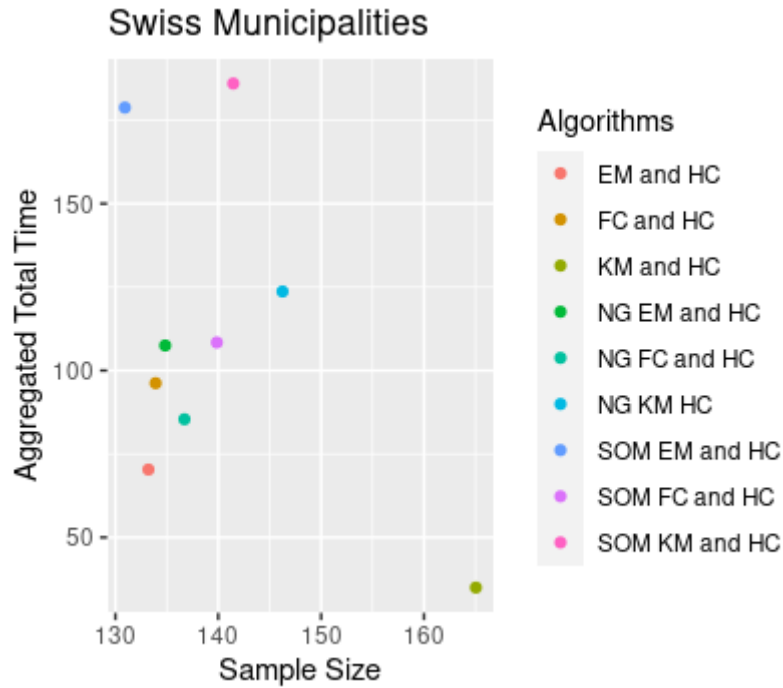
Swiss Municipalities

Aggregated Total Time

150
100
50

130
140
150
160

Sample Size

Algorithms

EM and HC
FC and HC
KM and HC
NG EM and HC
NG FC and HC
NG KM HC
SOM EM and HC
SOM FC and HC
SOM KM and HC